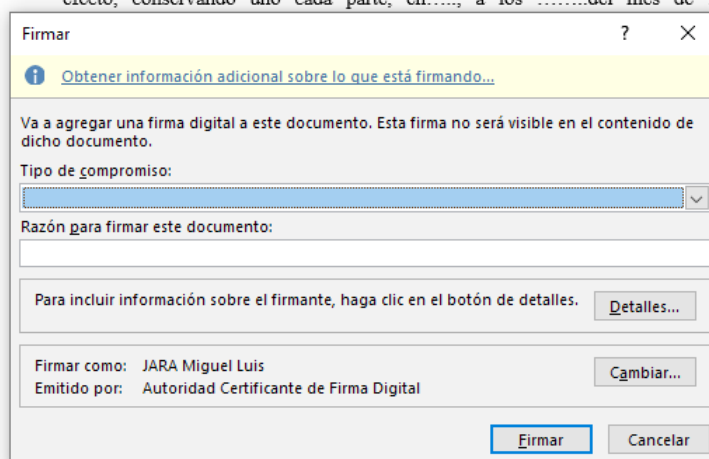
efecto, conservando uno cada parte, en….., a los ……..del mes de

Firmar

?

X

Obtener información adicional sobre lo que está firmando...

Va a agregar una firma digital a este documento. Esta firma no será visible en el contenido de dicho documento.

Tipo de compromiso:

Razón para firmar este documento:

Para incluir información sobre el firmante, haga clic en el botón de detalles.

Detalles...

Firmar como: JARA Miguel Luis

Emitido por: Autoridad Certificante de Firma Digital

Cambiar...

Firmar

Cancelar